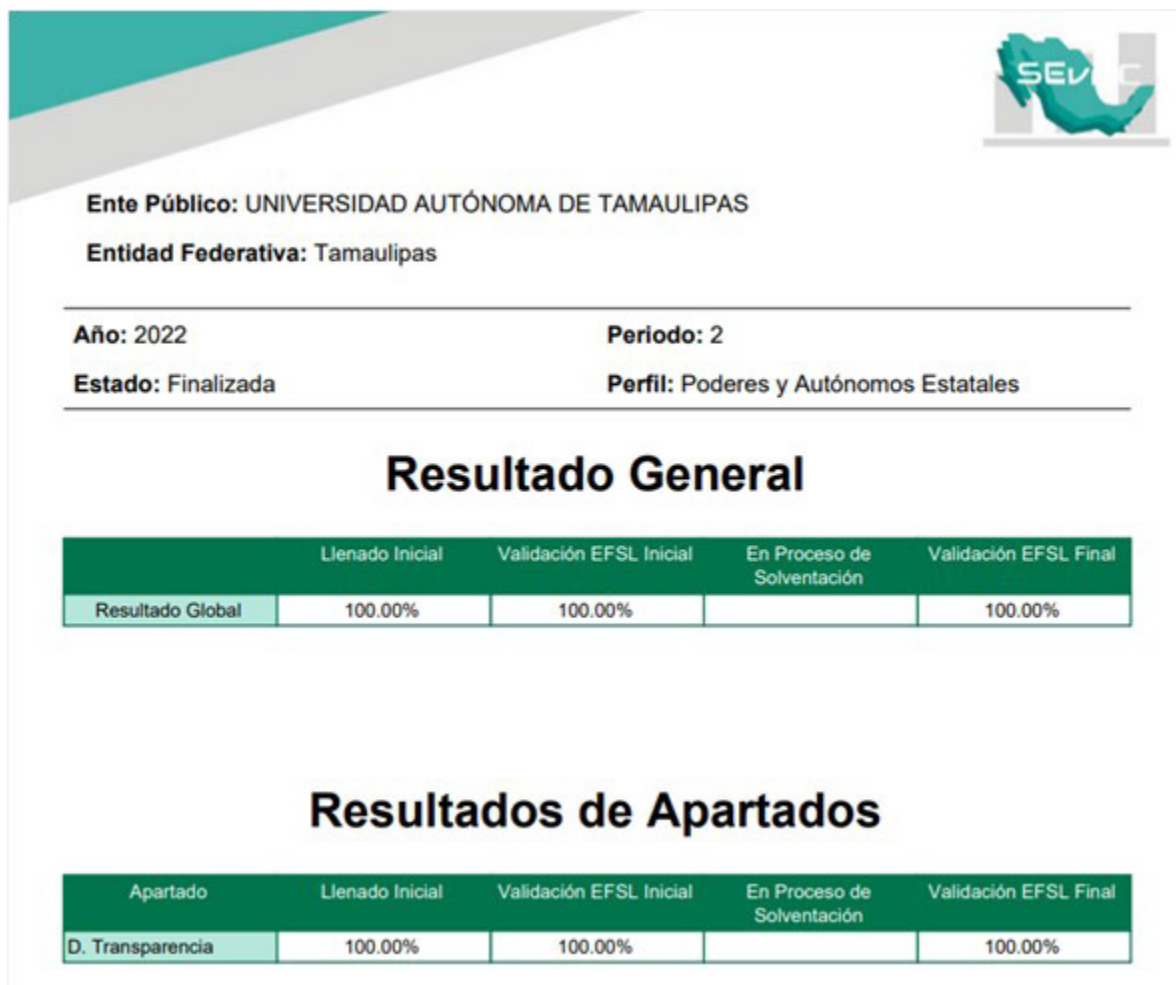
SEV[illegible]C

**Ente Público:** UNIVERSIDAD AUTÓNOMA DE TAMAULIPAS

**Entidad Federativa:** Tamaulipas

**Año:** 2022

**Periodo:** 2

**Estado:** Finalizada

**Perfil:** Poderes y Autónomos Estatales

# Resultado General

| | Llenado Inicial | Validación EFSL Inicial | En Proceso de Solventación | Validación EFSL Final |
|---|---|---|---|---|
| Resultado Global | 100.00% | 100.00% | | 100.00% |

# Resultados de Apartados

| Apartado | Llenado Inicial | Validación EFSL Inicial | En Proceso de Solventación | Validación EFSL Final |
|---|---|---|---|---|
| D. Transparencia | 100.00% | 100.00% | | 100.00% |